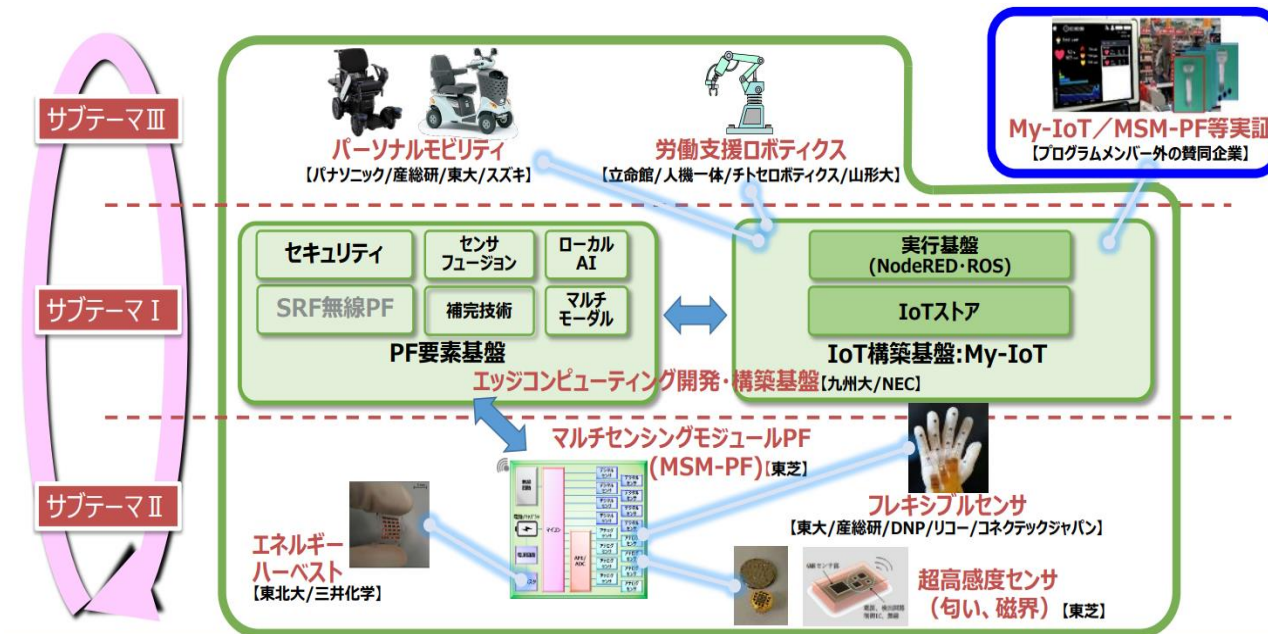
サブテーマⅢ

パーソナルモビリティ
【パナソニック/産総研/東大/スズキ】

労働支援ロボティクス
【立命館/人機一体/チトセロボティクス/山形大】

My-IoT／MSM-PF等実証
【プログラムメンバー外の賛同企業】

サブテーマⅠ

セキュリティ
センサフュージョン
ローカルAI
SRF無線PF
補完技術
マルチモーダル
PF要素基盤

実行基盤
(NodeRED・ROS)
IoTストア
IoT構築基盤:My-IoT

エッジコンピューティング開発・構築基盤【九州大/NEC】

サブテーマⅡ

マルチセンシングモジュールPF
(MSM-PF)【東芝】

フレキシブルセンサ
【東大/産総研/DNP/リコー/コネクテックジャパン】

エネルギーハーベスト
【東北大/三井化学】

超高感度センサ
(匂い、磁界)【東芝】